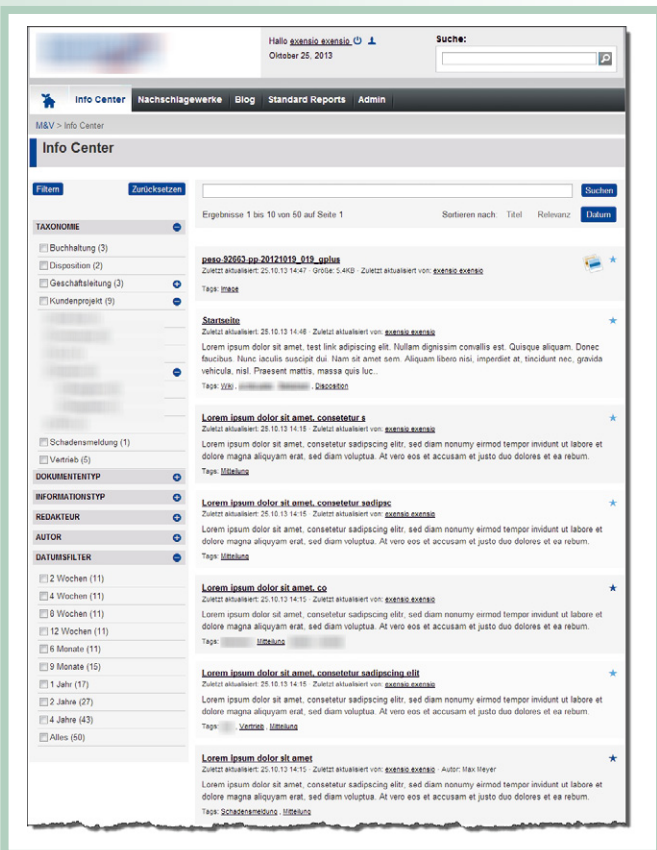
Hallo exensio exensio
Oktober 25, 2013

Suche:

Info Center | Nachschlagewerke | Blog | Standard Reports | Admin

M&V > Info Center

Info Center

Filtern | Zurücksetzen

TAXONOMIE
Buchhaltung (3)
Disposition (2)
Geschäftsleitung (3)
Kundenprojekt (9)
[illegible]
Schadensmeldung (1)
Vertrieb (5)

DOKUMENTENTYP
INFORMATIONSTYP
REDAKTEUR
AUTOR
DATUMSFILTER
2 Wochen (11)
4 Wochen (11)
8 Wochen (11)
12 Wochen (11)
6 Monate (11)
9 Monate (15)
1 Jahr (17)
2 Jahre (27)
4 Jahre (43)
Alles (50)

Suchen

Ergebnisse 1 bis 10 von 50 auf Seite 1

Sortieren nach: Titel Relevanz Datum

peso-92663-pp-20121019_019_gplus
Zuletzt aktualisiert: 25.10.13 14:47 · Größe: 5.4KB · Zuletzt aktualisiert von: exensio exensio
Tags: Image

Startseite
Zuletzt aktualisiert: 25.10.13 14:48 · Zuletzt aktualisiert von: exensio exensio
Lorem ipsum dolor sit amet, test link adipiscing elit. Nullam dignissim convallis est. Quisque aliquam. Donec faucibus. Nunc iaculis suscipit dui. Nam sit amet sem. Aliquam libero nisi, imperdiet at, tincidunt nec, gravida vehicula, nisl. Praesent mattis, massa quis luc..
Tags: Wiki, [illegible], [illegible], Disposition

Lorem ipsum dolor sit amet, consetetur s
Zuletzt aktualisiert: 25.10.13 14:15 · Zuletzt aktualisiert von: exensio exensio
Lorem ipsum dolor sit amet, consetetur sadipscing elitr, sed diam nonumy eirmod tempor invidunt ut labore et dolore magna aliquyam erat, sed diam voluptua. At vero eos et accusam et justo duo dolores et ea rebum.
Tags: Mitteilung

Lorem ipsum dolor sit amet, consetetur sadipsc
Zuletzt aktualisiert: 25.10.13 14:15 · Zuletzt aktualisiert von: exensio exensio
Lorem ipsum dolor sit amet, consetetur sadipscing elitr, sed diam nonumy eirmod tempor invidunt ut labore et dolore magna aliquyam erat, sed diam voluptua. At vero eos et accusam et justo duo dolores et ea rebum.
Tags: Mitteilung

Lorem ipsum dolor sit amet, co
Zuletzt aktualisiert: 25.10.13 14:15 · Zuletzt aktualisiert von: exensio exensio
Lorem ipsum dolor sit amet, consetetur sadipscing elitr, sed diam nonumy eirmod tempor invidunt ut labore et dolore magna aliquyam erat, sed diam voluptua. At vero eos et accusam et justo duo dolores et ea rebum.
Tags: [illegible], Mitteilung, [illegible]

Lorem ipsum dolor sit amet, consetetur sadipscing elitr
Zuletzt aktualisiert: 25.10.13 14:15 · Zuletzt aktualisiert von: exensio exensio
Lorem ipsum dolor sit amet, consetetur sadipscing elitr, sed diam nonumy eirmod tempor invidunt ut labore et dolore magna aliquyam erat, sed diam voluptua. At vero eos et accusam et justo duo dolores et ea rebum.
Tags: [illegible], Vertrieb, Mitteilung

Lorem ipsum dolor sit amet
Zuletzt aktualisiert: 25.10.13 14:15 · Zuletzt aktualisiert von: exensio exensio · Autor: Max Meyer
Lorem ipsum dolor sit amet, consetetur sadipscing elitr, sed diam nonumy eirmod tempor invidunt ut labore et dolore magna aliquyam erat, sed diam voluptua. At vero eos et accusam et justo duo dolores et ea rebum.
Tags: Schadensmeldung, Mitteilung